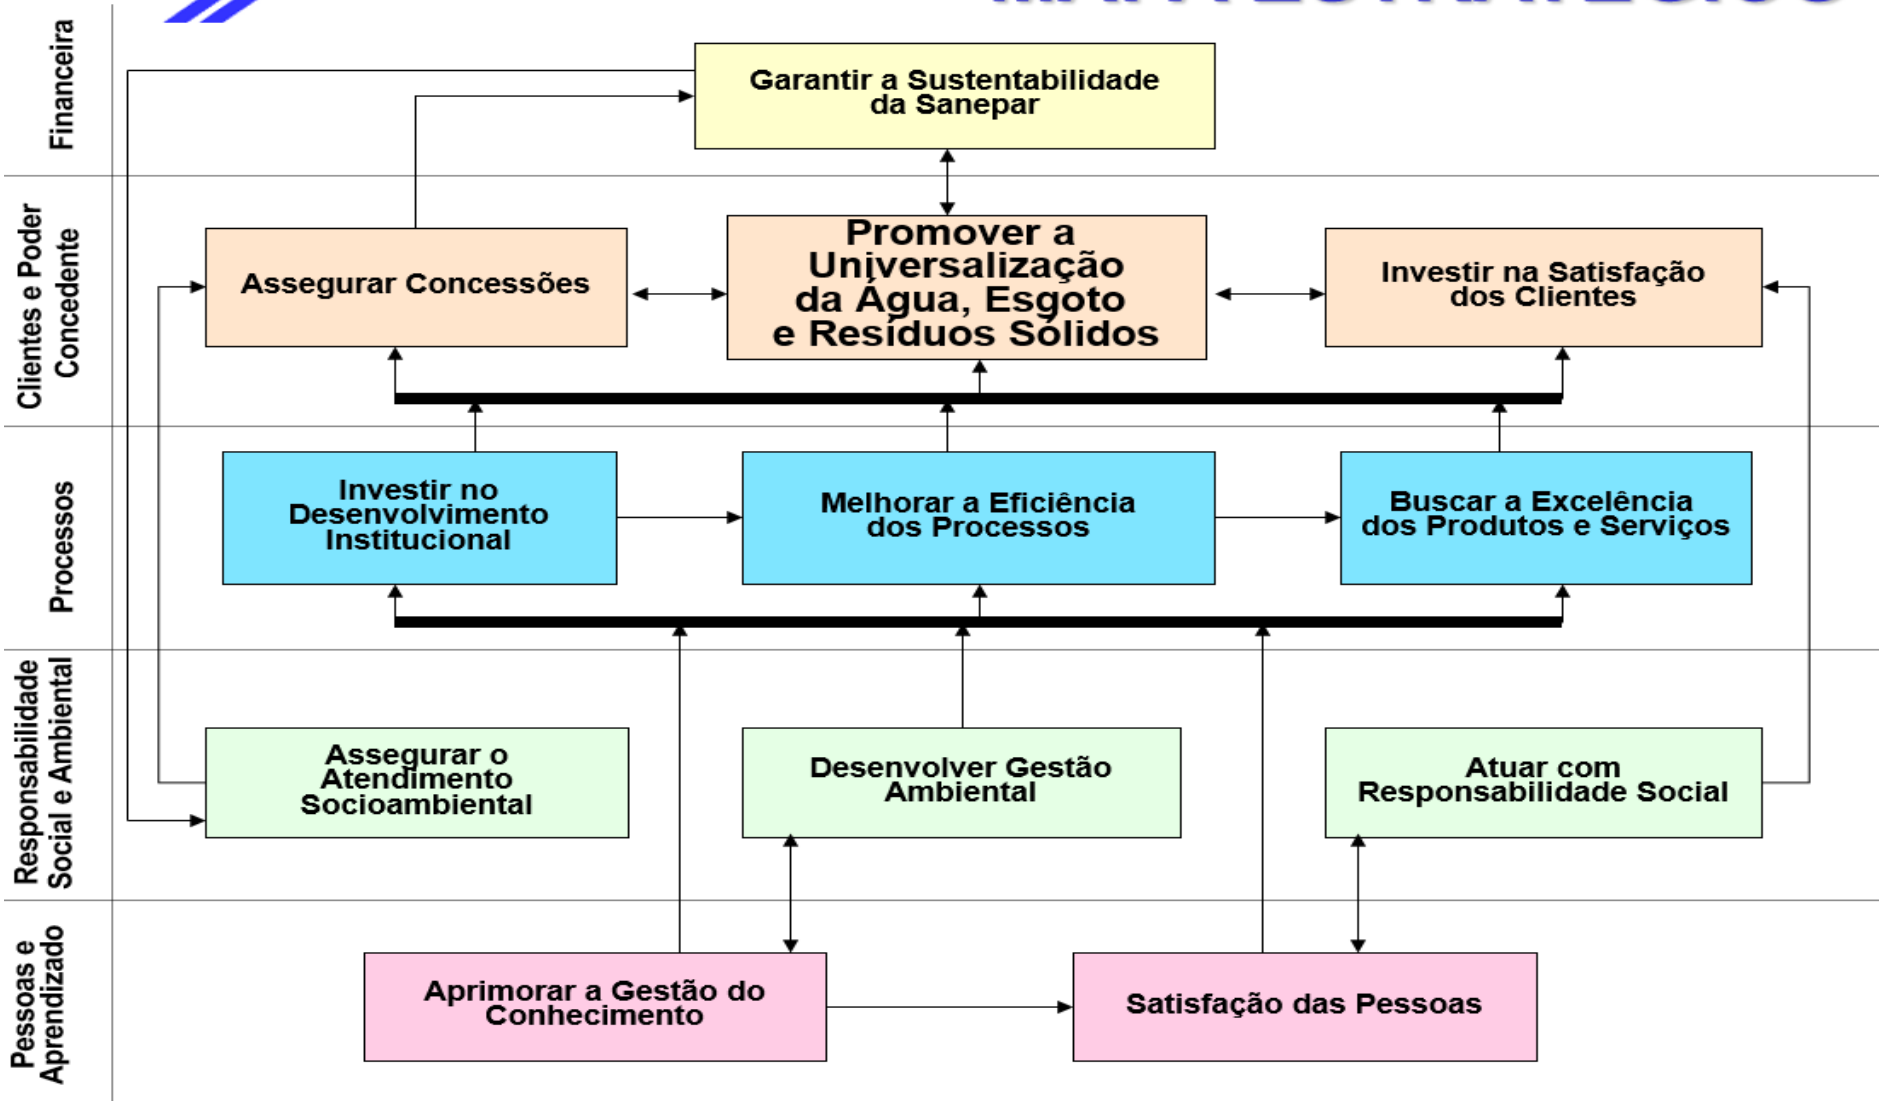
Financeira

Garantir a Sustentabilidade da Sanepar

Clientes e Poder Concedente

Assegurar Concessões

Promover a Universalização da Água, Esgoto e Resíduos Sólidos

Investir na Satisfação dos Clientes

Processos

Investir no Desenvolvimento Institucional

Melhorar a Eficiência dos Processos

Buscar a Excelência dos Produtos e Serviços

Responsabilidade Social e Ambiental

Assegurar o Atendimento Socioambiental

Desenvolver Gestão Ambiental

Atuar com Responsabilidade Social

Pessoas e Aprendizado

Aprimorar a Gestão do Conhecimento

Satisfação das Pessoas